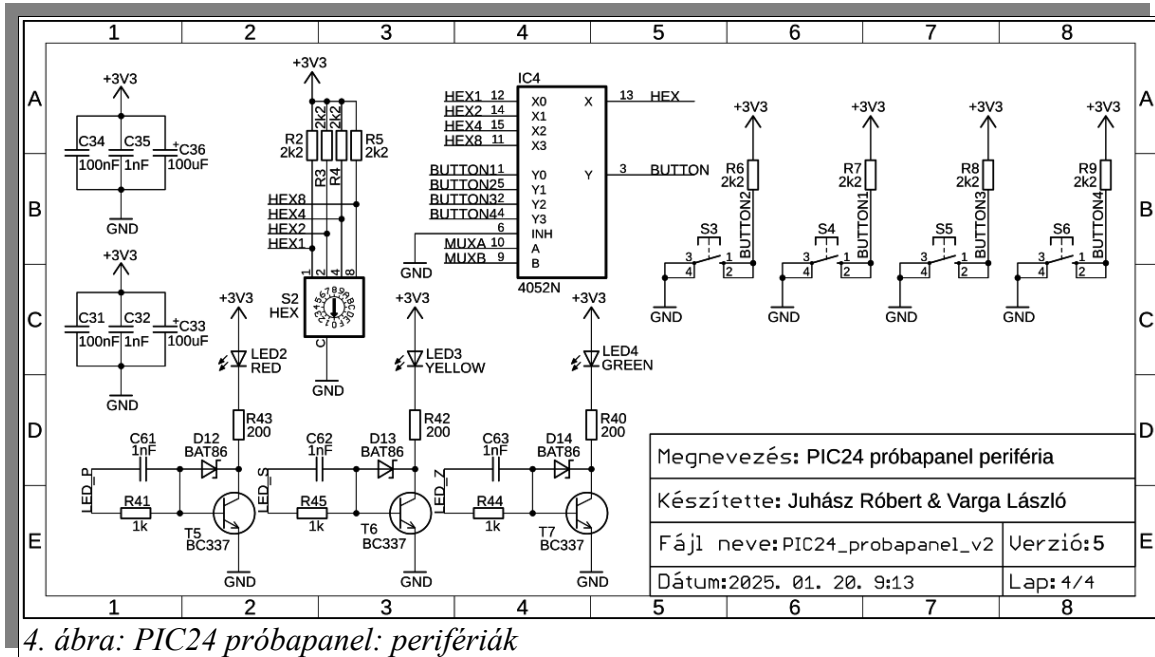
1 2 3 4 5 6 7 8

A
B
C
D
E

+3V3
C34 100nF
C35 1nF
C36 100uF
GND

+3V3
C31 100nF
C32 1nF
C33 100uF
GND

+3V3
R2 2k2
2k2
2k2
R5 2k2
R3
R4
HEX8
HEX4
HEX2
HEX1
1 2 4 8
S2
HEX
C
GND

IC4
HEX1 12 X0
HEX2 14 X1
HEX4 15 X2
HEX8 11 X3
X 13 HEX
BUTTON1 1 Y0
BUTTON2 5 Y1
BUTTON3 2 Y2
BUTTON4 4 Y3
Y 3 BUTTON
6 INH
MUXA 10 A
MUXB 9 B
GND
4052N

+3V3
R6 2k2
S3
BUTTON2
3 1
4 2
GND

+3V3
R7 2k2
S4
BUTTON1
3 1
4 2
GND

+3V3
R8 2k2
S5
BUTTON3
3 1
4 2
GND

+3V3
R9 2k2
S6
BUTTON4
3 1
4 2
GND

+3V3
LED2 RED
R43 200
C61 1nF
D12 BAT86
LED_P
R41 1k
T5 BC337
GND

+3V3
LED3 YELLOW
R42 200
C62 1nF
D13 BAT86
LED_S
R45 1k
T6 BC337
GND

+3V3
LED4 GREEN
R40 200
C63 1nF
D14 BAT86
LED_Z
R44 1k
T7 BC337
GND

| Megnevezés: PIC24 próbapanel periféria | |
|---|---|
| Készítette: Juhász Róbert & Varga László | |
| Fájl neve: PIC24_probapanel_v2 | Verzió: 5 |
| Dátum: 2025. 01. 20. 9:13 | Lap: 4/4 |

1 2 3 4 5 6 7 8

4. ábra: PIC24 próbapanel: perifériák